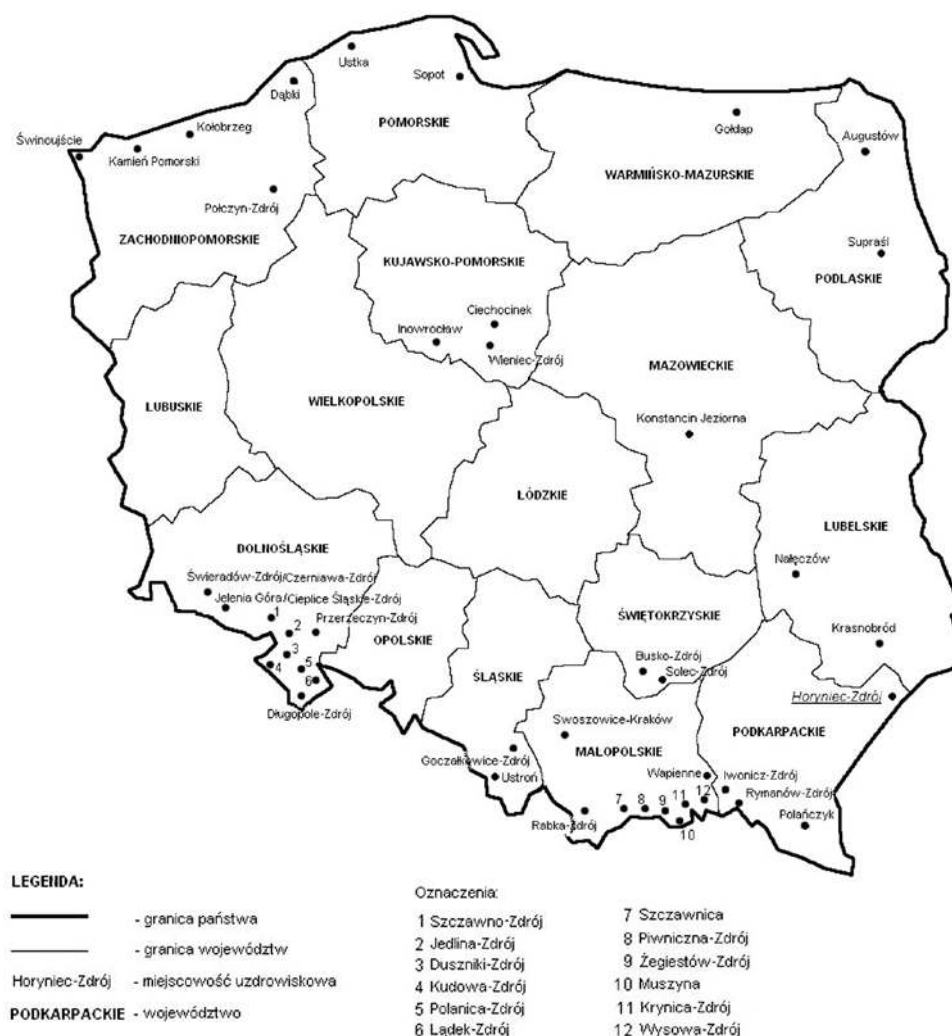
Ustka
Sopot
Dąbki
Kołobrzeg
Świnoujście
Kamień Pomorski
POMORSKIE
Gołdap
Augustów
WARMIŃSKO-MAZURSKIE
Połczyn-Zdrój
ZACHODNIOPOMORSKIE
KUJAWSKO-POMORSKIE
Supraśl
PODLASKIE
Ciechocinek
Inowrocław
Wieniec-Zdrój
MAZOWIECKIE
LUBUSKIE
WIELKOPOLSKIE
Konstancin Jeziorna
ŁÓDZKIE
LUBELSKIE
DOLNOŚLĄSKIE
Nałęczów
Świeradów-Zdrój/Czerniawa-Zdrój
Jelenia Góra/Cieplice Śląskie-Zdrój
1
2
Przerzeczyn-Zdrój
ŚWIĘTOKRZYSKIE
3
OPOLSKIE
Krasnobród
4
5
6
Busko-Zdrój
Solec-Zdrój
ŚLĄSKIE
Horyniec-Zdrój
Długopole-Zdrój
Swoszowice-Kraków
PODKARPACKIE
Goczałkowice-Zdrój
MAŁOPOLSKIE
Ustroń
Wapienne
Iwonicz-Zdrój
7
8
9
11
12
Rymanów-Zdrój
Polańczyk
Rabka-Zdrój
10

LEGENDA:
- granica państwa
- granica województw
Horyniec-Zdrój - miejscowość uzdrowiskowa
PODKARPACKIE - województwo

Oznaczenia:
1 Szczawno-Zdrój
2 Jedlina-Zdrój
3 Duszniki-Zdrój
4 Kudowa-Zdrój
5 Polanica-Zdrój
6 Lądek-Zdrój
7 Szczawnica
8 Piwniczna-Zdrój
9 Żegiestów-Zdrój
10 Muszyna
11 Krynica-Zdrój
12 Wysowa-Zdrój